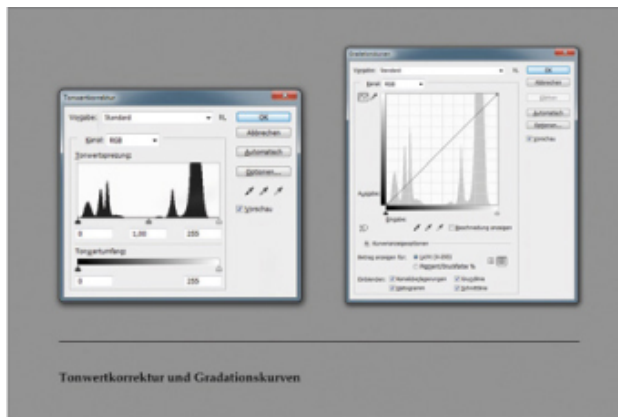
Tonwertkorrektur

Vorgabe: Standard

OK

Abbrechen

Automatisch

Optionen...

Kanal: RGB

Tonwertspreizung:

Vorschau

0 1,00 255

Tonwertumfang:

0 255

Gradationskurven

Vorgabe: Standard

OK

Abbrechen

Glätten

Automatisch

Optionen...

Vorschau

Kanal: RGB

Ausgabe:

Eingabe:

Beschneidung anzeigen

Kurvenanzeigeoptionen

Betrag anzeigen für: Licht (0-255)

Pigment/Druckfarbe %

Einblenden: Kanalüberlagerungen Grundlinie

Histogramm Schnittlinie

Tonwertkorrektur und Gradationskurven